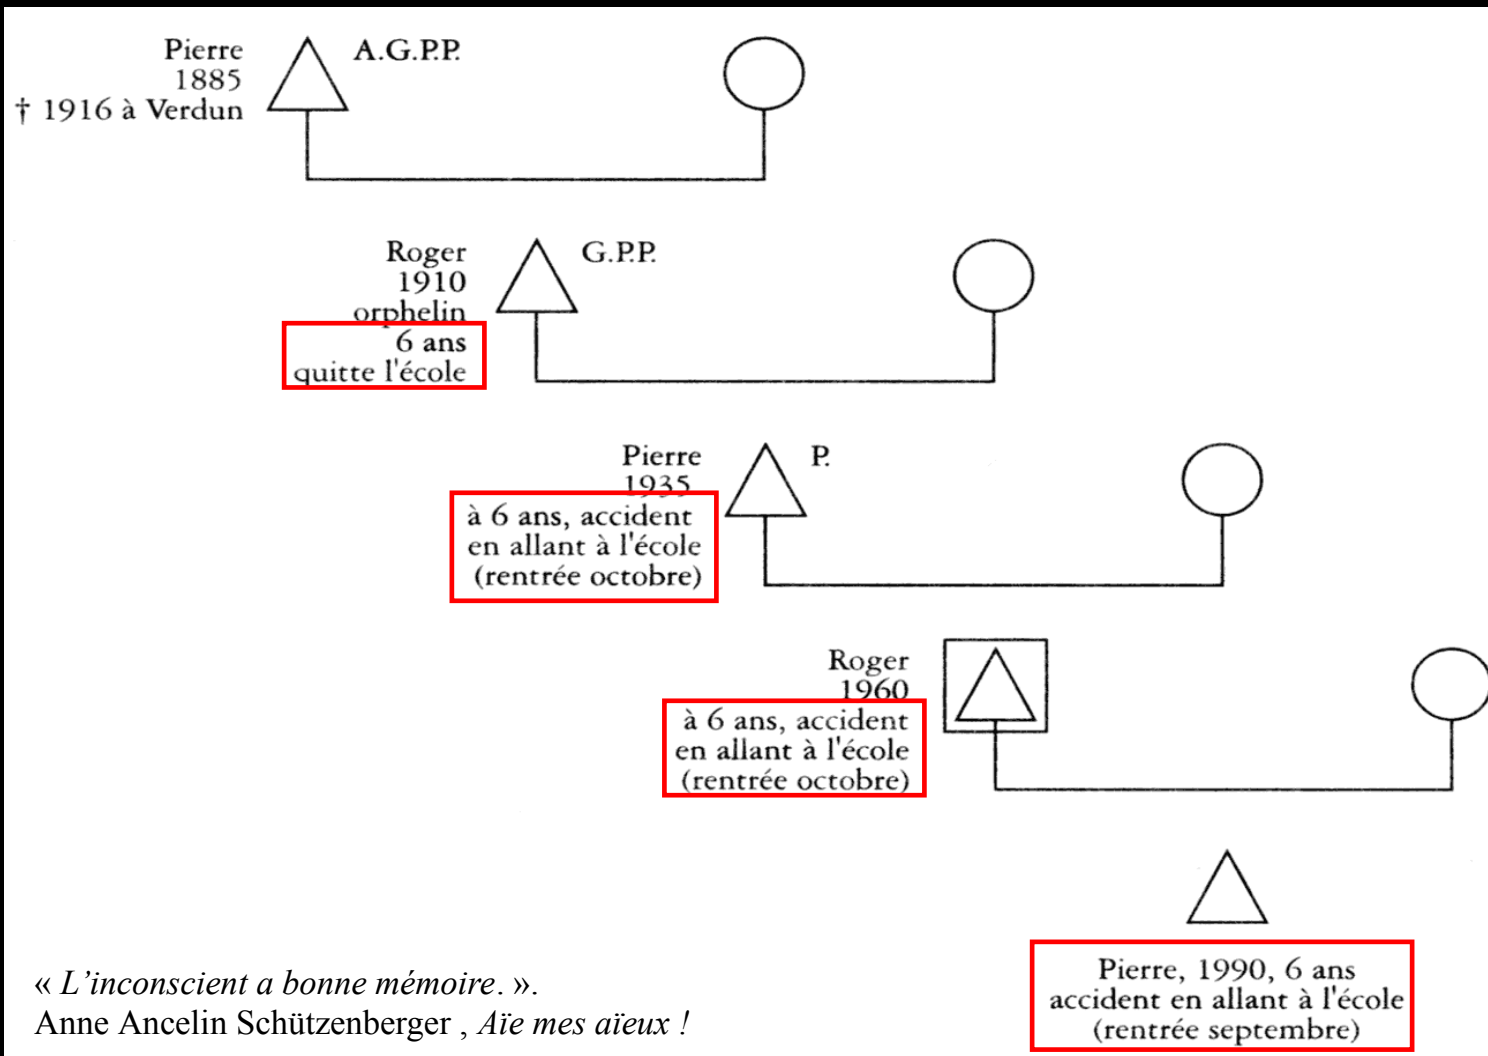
Pierre
1885
† 1916 à Verdun

A.G.P.P.

Roger
1910
orphelin
6 ans
quitte l'école

G.P.P.

Pierre
1935
à 6 ans, accident en allant à l'école (rentrée octobre)

P.

Roger
1960
à 6 ans, accident en allant à l'école (rentrée octobre)

Pierre, 1990, 6 ans accident en allant à l'école (rentrée septembre)

« *L'inconscient a bonne mémoire*. ».
Anne Ancelin Schützenberger , *Aïe mes aïeux !*